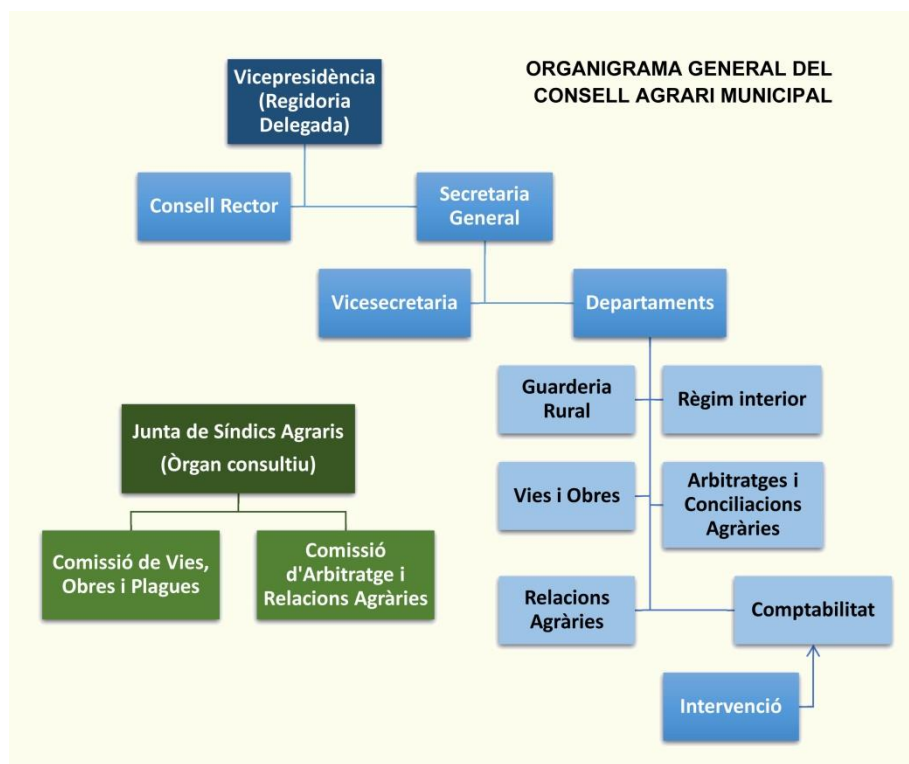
ORGANIGRAMA GENERAL DEL CONSELL AGRARI MUNICIPAL

Vicepresidència (Regidoria Delegada)

Consell Rector

Secretaria General

Vicesecretaria

Departaments

Guarderia Rural

Règim interior

Vies i Obres

Arbitratges i Conciliacions Agràries

Relacions Agràries

Comptabilitat

Intervenció

Junta de Síndics Agraris (Òrgan consultiu)

Comissió de Vies, Obres i Plagues

Comissió d'Arbitratge i Relacions Agràries